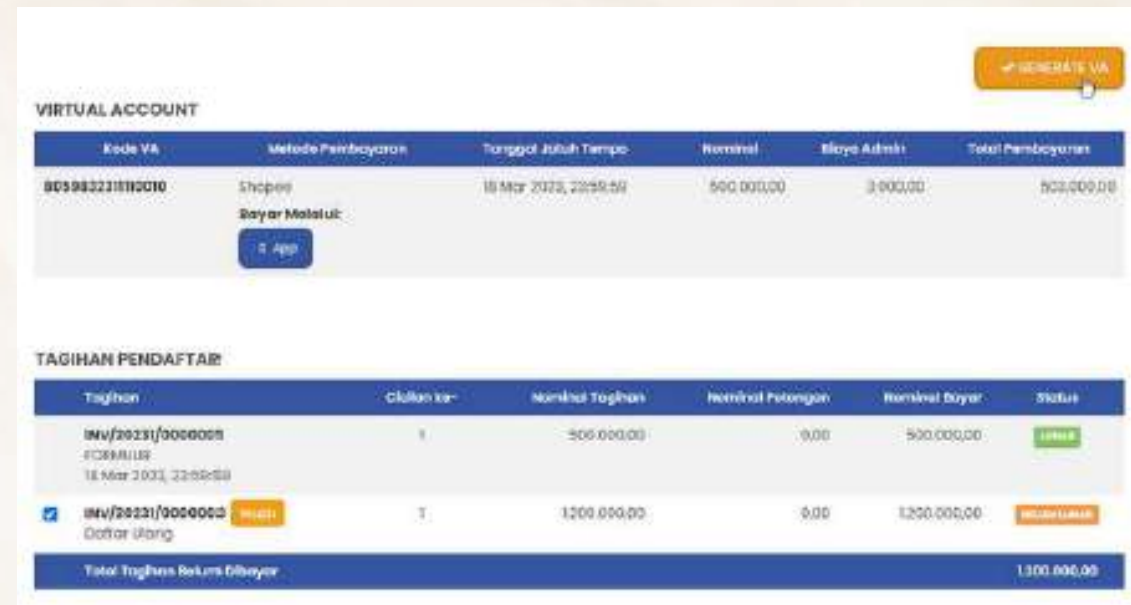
✔ GENERATE VA

VIRTUAL ACCOUNT

| Kode VA | Metode Pembayaran | Tanggal Jatuh Tempo | Nominal | Biaya Admin | Total Pembayaran |
|---|---|---|---|---|---|
| 8059832311110010 | Shopee Bayar Melalui: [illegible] App | 18 Mar 2023, 23:59:59 | 500.000,00 | 3.000,00 | 503.000,00 |

TAGIHAN PENDAFTAR

| Tagihan | Cicilan ke- | Nominal Tagihan | Nominal Potongan | Nominal Bayar | Status |
|---|---|---|---|---|---|
| INV/20231/0000005 FORMULIR 18 Mar 2023, 23:59:59 | 1 | 500.000,00 | 0,00 | 500.000,00 | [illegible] |
| INV/20231/0000003 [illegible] Daftar Ulang | 1 | 1.200.000,00 | 0,00 | 1.200.000,00 | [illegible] |
| Total Tagihan Belum Dibayar | | | | | 1.200.000,00 |